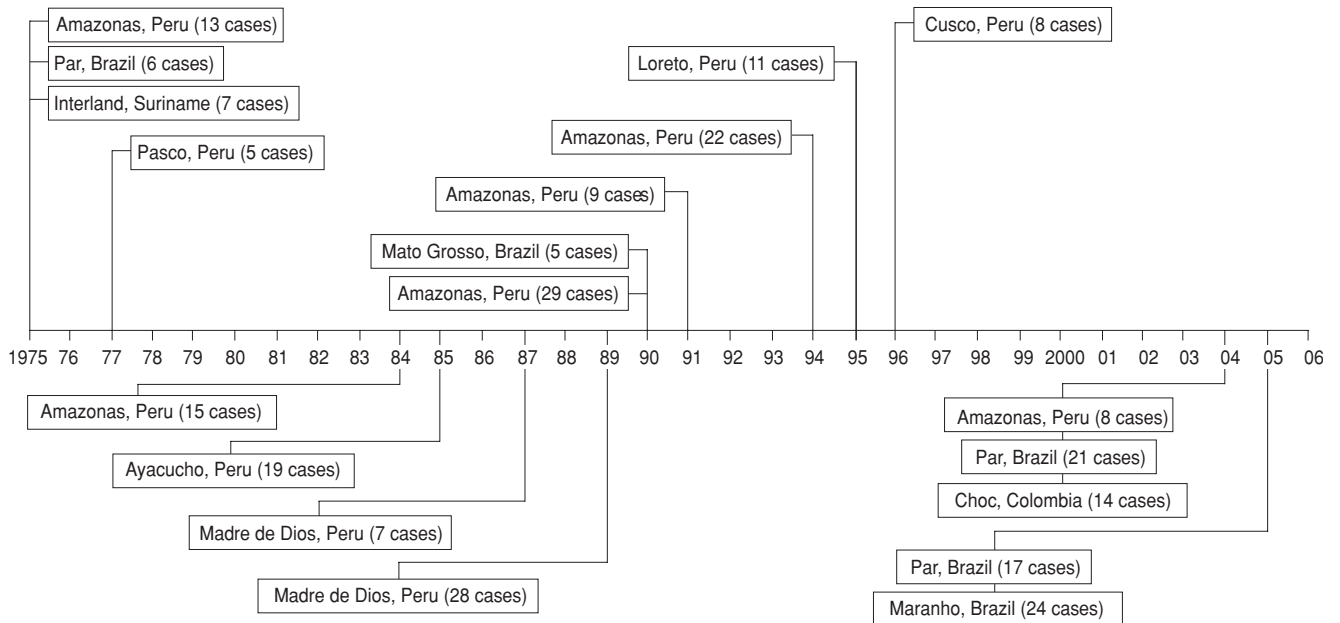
Amazonas, Peru (13 cases)
Par, Brazil (6 cases)
Interland, Suriname (7 cases)
Pasco, Peru (5 cases)
Cusco, Peru (8 cases)
Loreto, Peru (11 cases)
Amazonas, Peru (22 cases)
Amazonas, Peru (9 cases)
Mato Grosso, Brazil (5 cases)
Amazonas, Peru (29 cases)

1975 76 77 78 79 80 81 82 83 84 85 86 87 88 89 90 91 92 93 94 95 96 97 98 99 2000 01 02 03 04 05 06

Amazonas, Peru (15 cases)
Ayacucho, Peru (19 cases)
Madre de Dios, Peru (7 cases)
Madre de Dios, Peru (28 cases)
Amazonas, Peru (8 cases)
Par, Brazil (21 cases)
Choc, Colombia (14 cases)
Par, Brazil (17 cases)
Maranho, Brazil (24 cases)